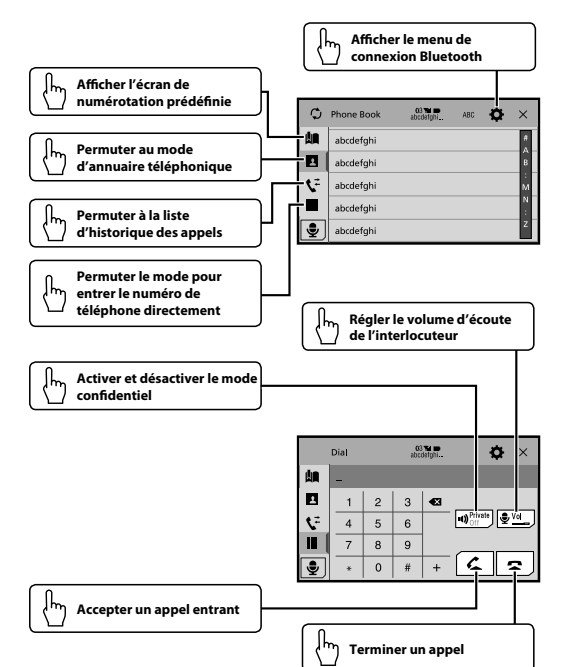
Afficher le menu de connexion Bluetooth

Afficher l'écran de numérotation prédéfinie

Permuter au mode d'annuaire téléphonique

Permuter à la liste d'historique des appels

Permuter le mode pour entrer le numéro de téléphone directement

Phone Book

abcdefghi

ABC

abcdefghi

abcdefghi

abcdefghi

abcdefghi

abcdefghi

#

A

B

M

N

Z

Régler le volume d'écoute de l'interlocuteur

Activer et désactiver le mode confidentiel

Dial

abcdefghi

_

| 1 | 2 | 3 |
|---|---|---|
| 4 | 5 | 6 |
| 7 | 8 | 9 |
| * | 0 | # |

+

Private Off

Vol

Accepter un appel entrant

Terminer un appel